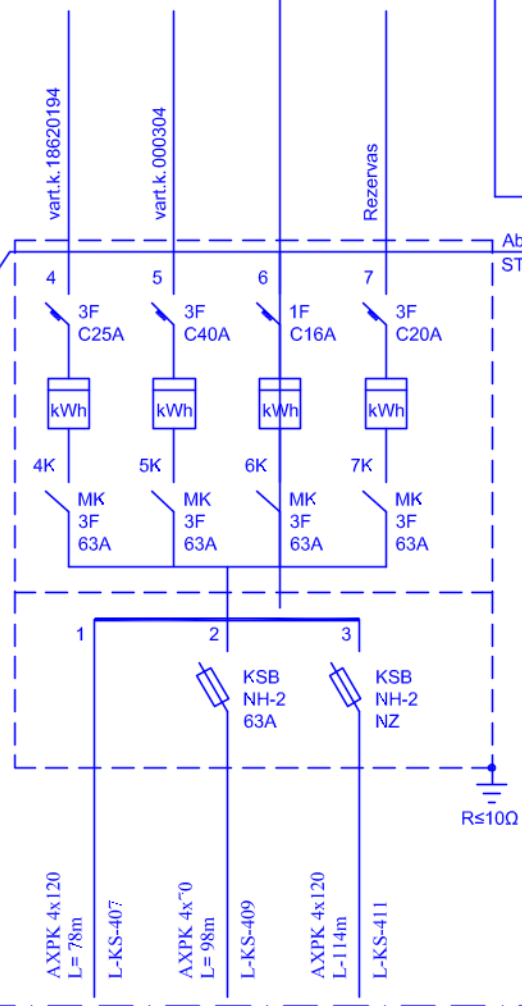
vart.k.18620194
vart.k.000304
Rezervas
Ab
ST

4
3F
C25A
kWh
4K
MK
3F
63A

5
3F
C40A
kWh
5K
MK
3F
63A

6
1F
C16A
kWh
6K
MK
3F
63A

7
3F
C20A
kWh
7K
MK
3F
63A

1
2
KSB
NH-2
63A
3
KSB
NH-2
NZ

R≤10Ω

AXPK 4x120
L = 78m
L-KS-407
AXPK 4x̃0
L = 98m
L-KS-409
AXPK 4x120
L-114m
L-KS-411